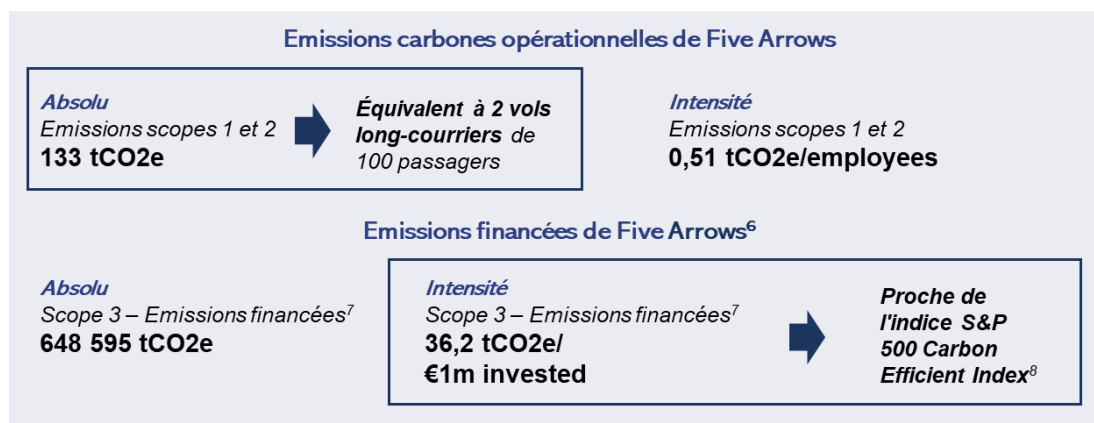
Emissions carbones opérationnelles de Five Arrows

Absolu
Emissions scopes 1 et 2
133 tCO2e

Équivalent à 2 vols long-courriers de 100 passagers

Intensité
Emissions scopes 1 et 2
0,51 tCO2e/employees

Emissions financées de Five Arrows$^6$

Absolu
Scope 3 – Emissions financées$^7$
648 595 tCO2e

Intensité
Scope 3 – Emissions financées$^7$
36,2 tCO2e/
€1m invested

Proche de l'indice S&P 500 Carbon Efficient Index$^8$